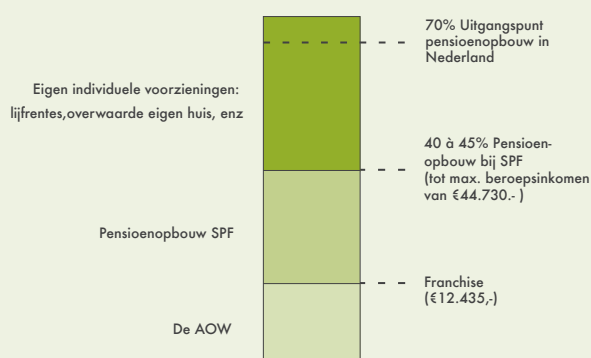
70% Uitgangspunt pensioenopbouw in Nederland

Eigen individuele voorzieningen:
lijfrentes,overwaarde eigen huis, enz

40 à 45% Pensioenopbouw bij SPF (tot max. beroepsinkomen van €44.730.- )

Pensioenopbouw SPF

Franchise (€12.435,-)

De AOW